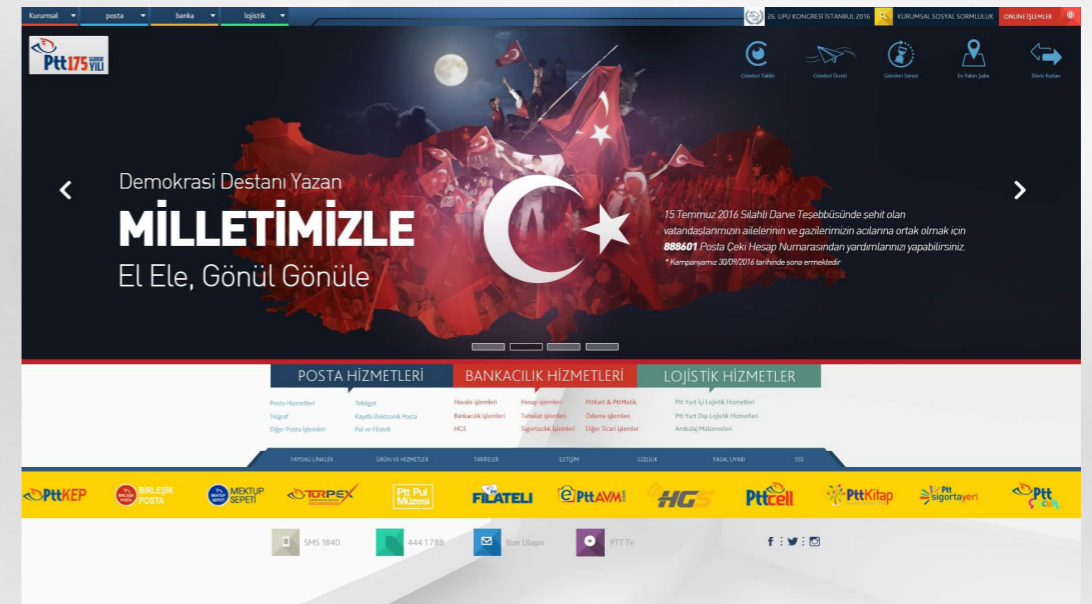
Kurumsal posta banka lojistik

26. UPU KONGRESİ İSTANBUL 2016 KURUMSAL SOSYAL SORUMLULUK ONLINE İŞLEMLER

Ptt 175 YILI

Gönderi Takibi Gönderi Ücreti Gönderi Süresi En Yakın Şube Döviz Kurları

Demokrasi Destanı Yazan

MİLLETİMİZLE

El Ele, Gönül Gönüle

15 Temmuz 2016 Silahlı Darbe Teşebbüsünde şehit olan vatandaşlarımızın ailelerinin ve gazilerimizin acılarına ortak olmak için 888601 Posta Çeki Hesap Numarasından yardımlarınızı yapabilirsiniz.

* Kampanyamız 30/09/2016 tarihinde sona ermektedir

POSTA HİZMETLERİ

BANKACILIK HİZMETLERİ

LOJİSTİK HİZMETLER

Posta Hizmetleri Tebligat Telgraf Kayıtlı Elektronik Posta Diğer Posta İşlemleri Pul ve Filateli

Havale İşlemleri Hesap İşlemleri PttKart & PttMatik Bankacılık İşlemleri Tahsilat İşlemleri Ödeme İşlemleri HGS Sigortacılık İşlemleri Diğer Ticari İşlemler

Ptt Yurt İçi Lojistik Hizmetleri Ptt Yurt Dışı Lojistik Hizmetleri Ambalaj Malzemeleri

FAYDALI LİNKLER ÜRÜN VE HİZMETLER TARİFELER İLETİŞİM GİZLİLİK YASAL UYARI SSS

PttKEP BİRLEŞİK POSTA MEKTUP SEPETİ TURPEX Ptt Pul Müzesi FİLATELİ ePttAVM HGS Pttcell PttKitap Ptt sigortayeri Ptt

SMS 1840 444 1 788 Bize Ulaşın PTT Tv